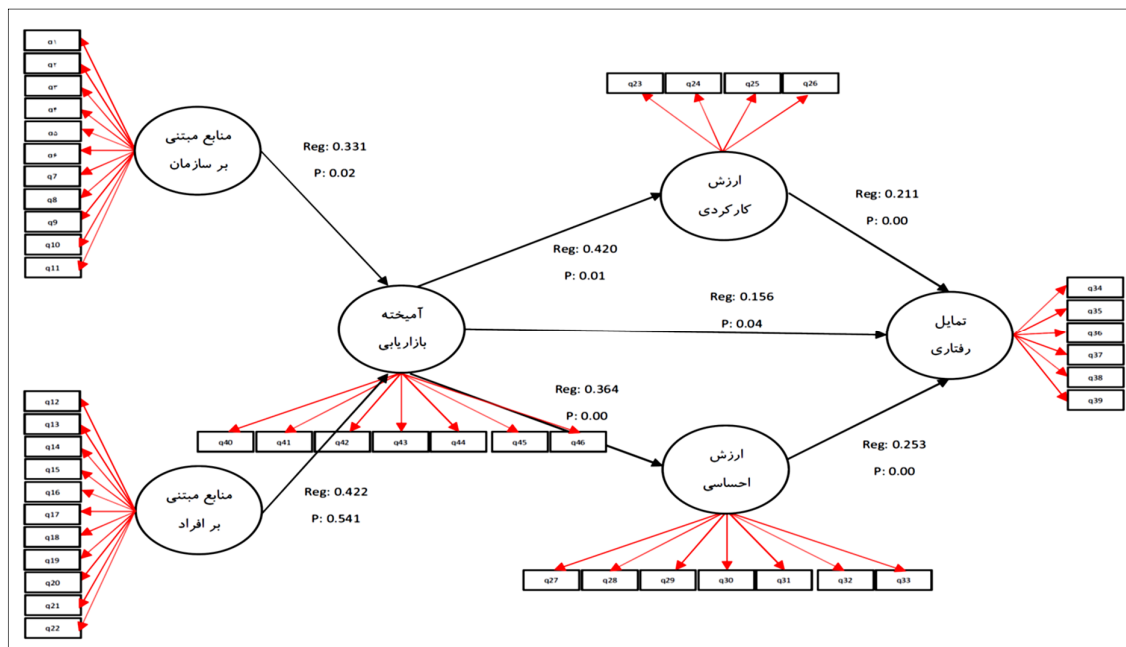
q۱
q۲
q۳
q۴
q۵
q۶
q7
q8
q9
q10
q11

منابع مبتنی بر سازمان

Reg: 0.331
P: 0.02

q23 q24 q25 q26

ارزش کارکردی

Reg: 0.211
P: 0.00

Reg: 0.420
P: 0.01

آمیخته بازاریابی

Reg: 0.156
P: 0.04

تمایل رفتاری

q34
q35
q36
q37
q38
q39

Reg: 0.364
P: 0.00

q12
q13
q14
q15
q16
q17
q18
q19
q20
q21
q22

q40 q41 q42 q43 q44 q45 q46

ارزش احساسی

Reg: 0.253
P: 0.00

منابع مبتنی بر افراد

Reg: 0.422
P: 0.541

q27 q28 q29 q30 q31 q32 q33